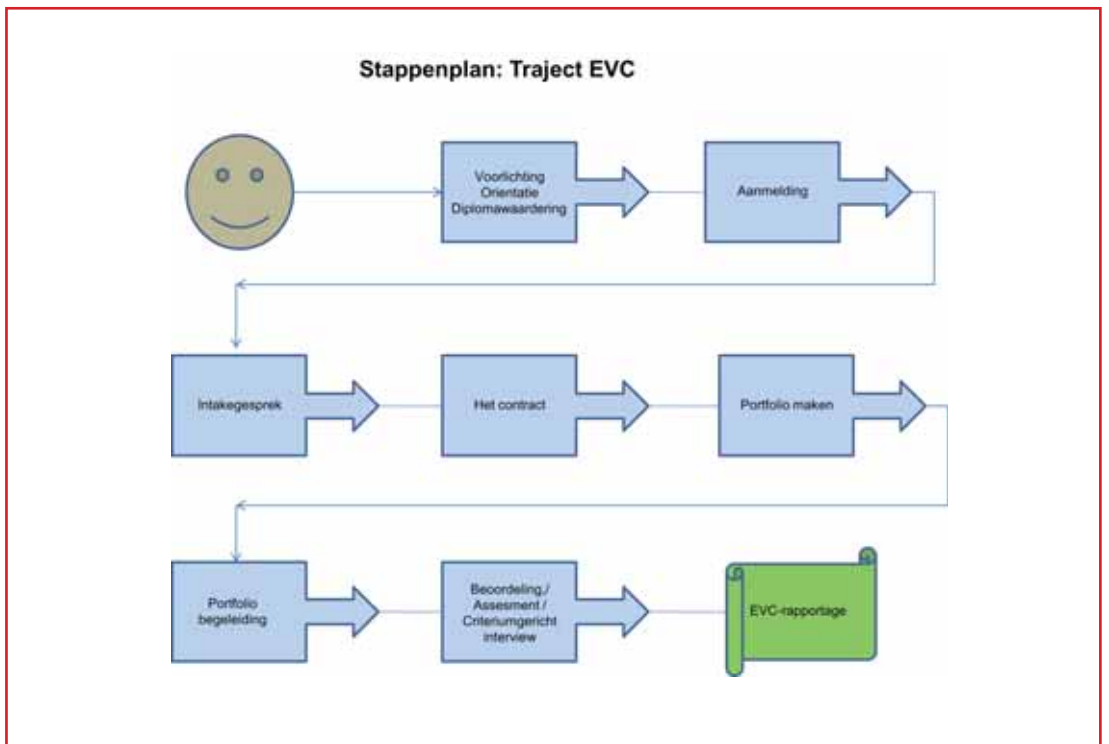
Stappenplan: Traject EVC

Voorlichting
Orientatie
Diplomawaardering

Aanmelding

Intakegesprek

Het contract

Portfolio maken

Portfolio
begeleiding

Beoordeling,/
Assesment /
Criteriumgericht
interview

EVC-rapportage